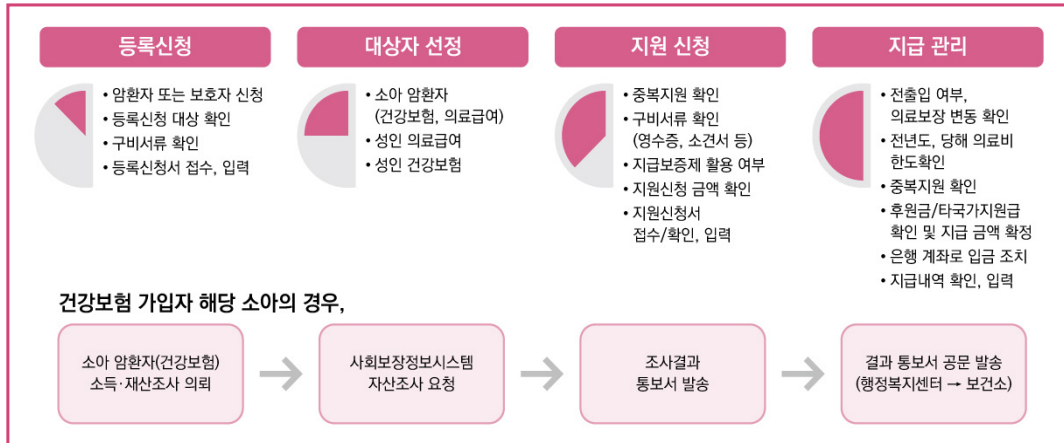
등록신청

• 암환자 또는 보호자 신청
• 등록신청 대상 확인
• 구비서류 확인
• 등록신청서 접수, 입력

대상자 선정

• 소아 암환자 (건강보험, 의료급여)
• 성인 의료급여
• 성인 건강보험

지원 신청

• 중복지원 확인
• 구비서류 확인 (영수증, 소견서 등)
• 지급보증제 활용 여부
• 지원신청 금액 확인
• 지원신청서 접수/확인, 입력

지급 관리

• 전출입 여부, 의료보장 변동 확인
• 전년도, 당해 의료비 한도확인
• 중복지원 확인
• 후원금/타국가지원금 확인 및 지급 금액 확정
• 은행 계좌로 입금 조치
• 지급내역 확인, 입력

건강보험 가입자 해당 소아의 경우,

소아 암환자(건강보험) 소득·재산조사 의뢰

사회보장정보시스템 자산조사 요청

조사결과 통보서 발송

결과 통보서 공문 발송 (행정복지센터 → 보건소)